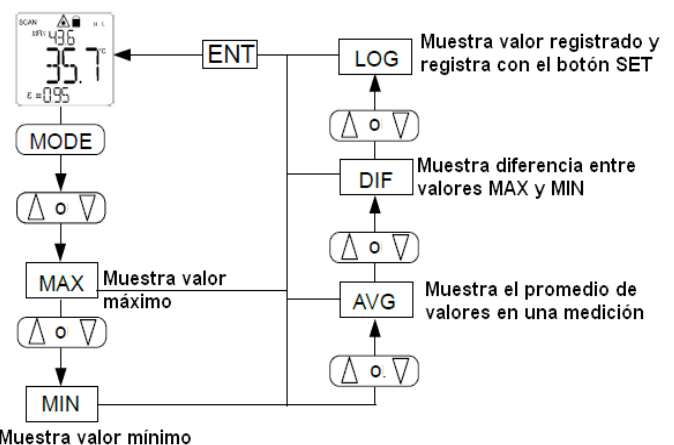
SCAN H L
IRI 43.6
35.7 °C
ε = 0.95

MODE

$\Delta$ o $\nabla$

MAX Muestra valor máximo

$\Delta$ o $\nabla$

MIN

Muestra valor mínimo

ENT

LOG Muestra valor registrado y registra con el botón SET

$\Delta$ o $\nabla$

DIF Muestra diferencia entre valores MAX y MIN

$\Delta$ o $\nabla$

AVG Muestra el promedio de valores en una medición

$\Delta$ o. $\nabla$